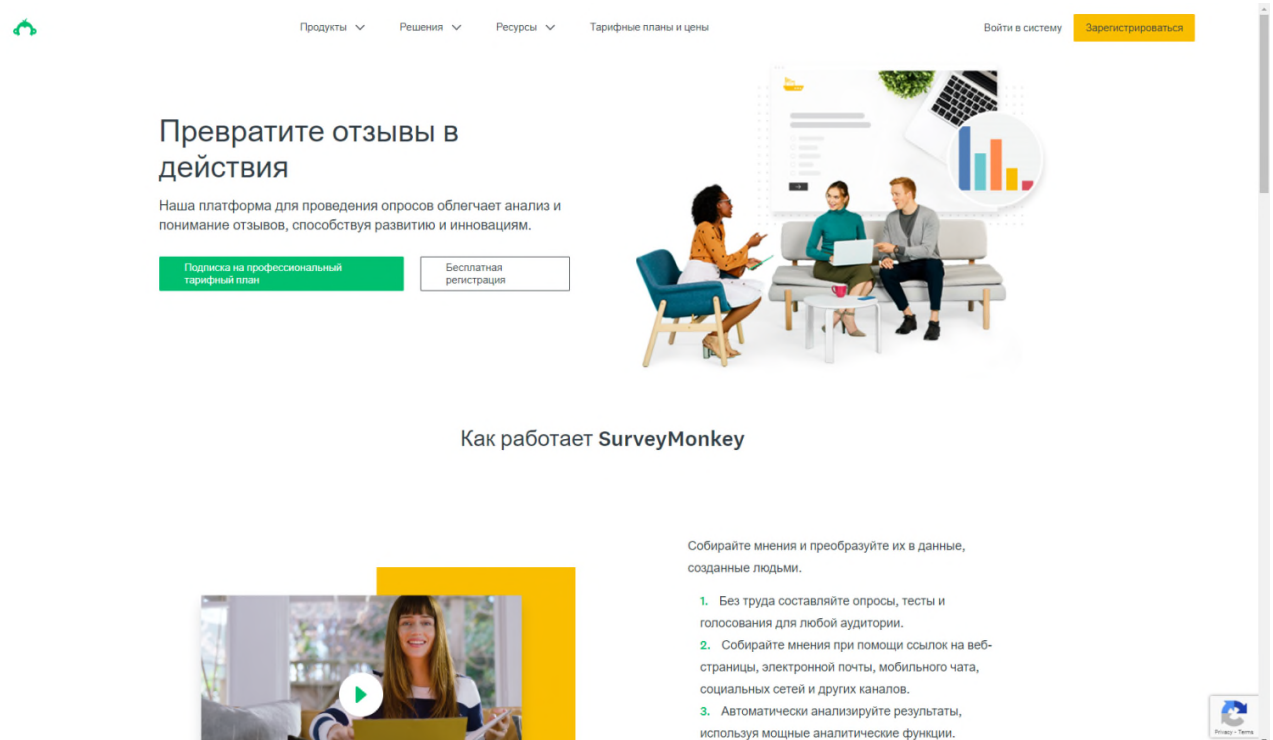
Продукты Решения Ресурсы Тарифные планы и цены

Войти в систему Зарегистрироваться

Превратите отзывы в действия

Наша платформа для проведения опросов облегчает анализ и понимание отзывов, способствуя развитию и инновациям.

Подписка на профессиональный тарифный план

Бесплатная регистрация

Как работает SurveyMonkey

Собирайте мнения и преобразуйте их в данные, созданные людьми.

1. Без труда составляйте опросы, тесты и голосования для любой аудитории.
2. Собирайте мнения при помощи ссылок на веб-страницы, электронной почты, мобильного чата, социальных сетей и других каналов.
3. Автоматически анализируйте результаты, используя мощные аналитические функции.

Privacy - Terms